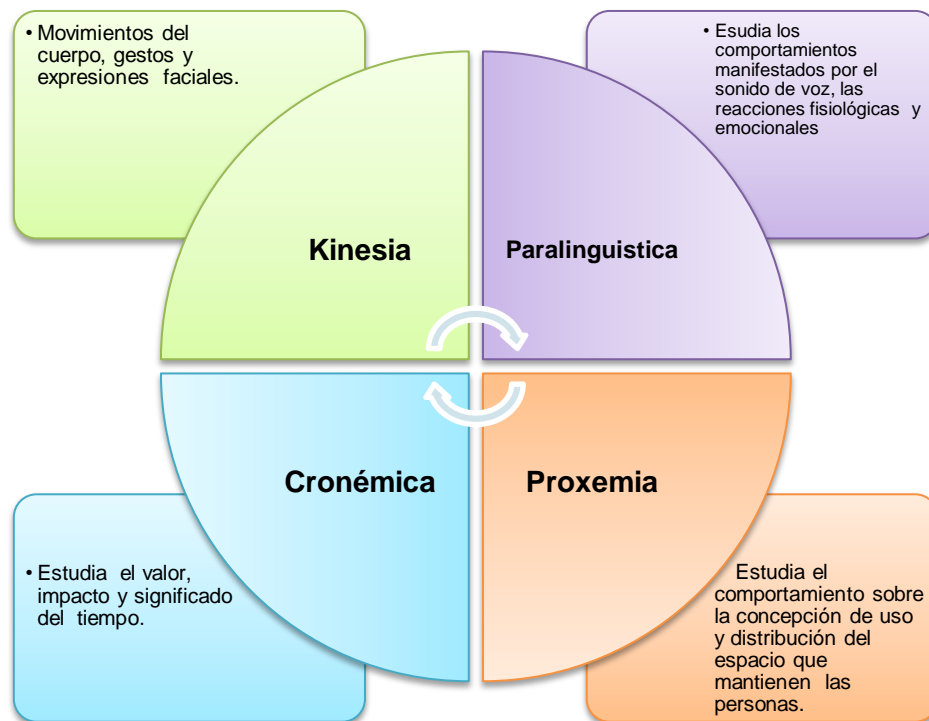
• Movimientos del cuerpo, gestos y expresiones faciales.

• Esudia los comportamientos manifestados por el sonido de voz, las reacciones fisiológicas y emocionales

Kinesia

Paralinguistica

Cronémica

Proxemia

• Estudia el valor, impacto y significado del tiempo.

Estudia el comportamiento sobre la concepción de uso y distribución del espacio que mantienen las personas.